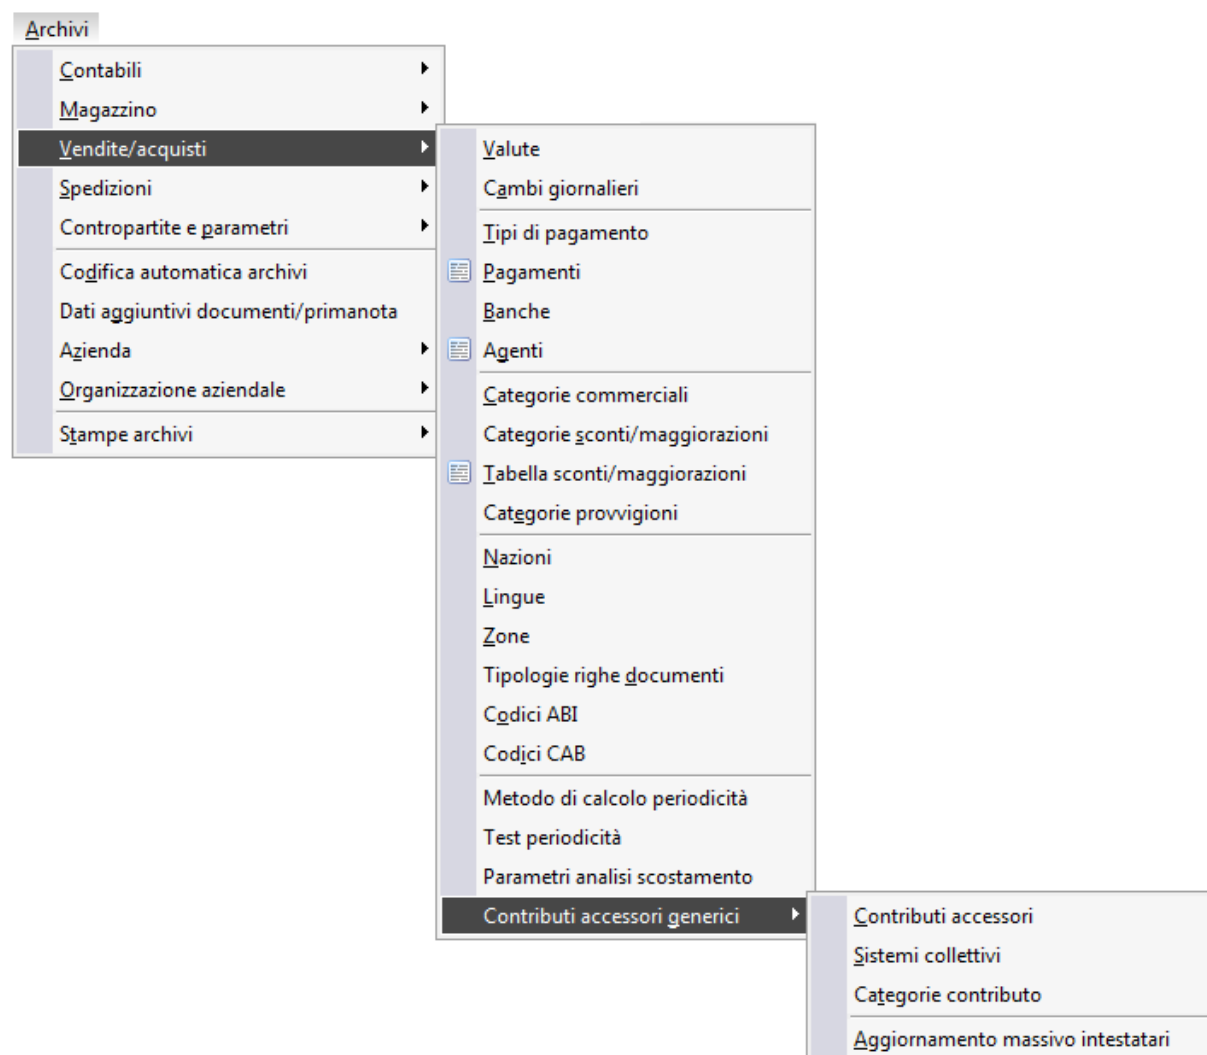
Archivi

Contabili
Magazzino
Vendite/acquisti
Spedizioni
Contropartite e parametri
Codifica automatica archivi
Dati aggiuntivi documenti/primanota
Azienda
Organizzazione aziendale
Stampe archivi

Valute
Cambi giornalieri
Tipi di pagamento
Pagamenti
Banche
Agenti
Categorie commerciali
Categorie sconti/maggiorazioni
Tabella sconti/maggiorazioni
Categorie provvigioni
Nazioni
Lingue
Zone
Tipologie righe documenti
Codici ABI
Codici CAB
Metodo di calcolo periodicità
Test periodicità
Parametri analisi scostamento
Contributi accessori generici

Contributi accessori
Sistemi collettivi
Categorie contributo
Aggiornamento massivo intestatari